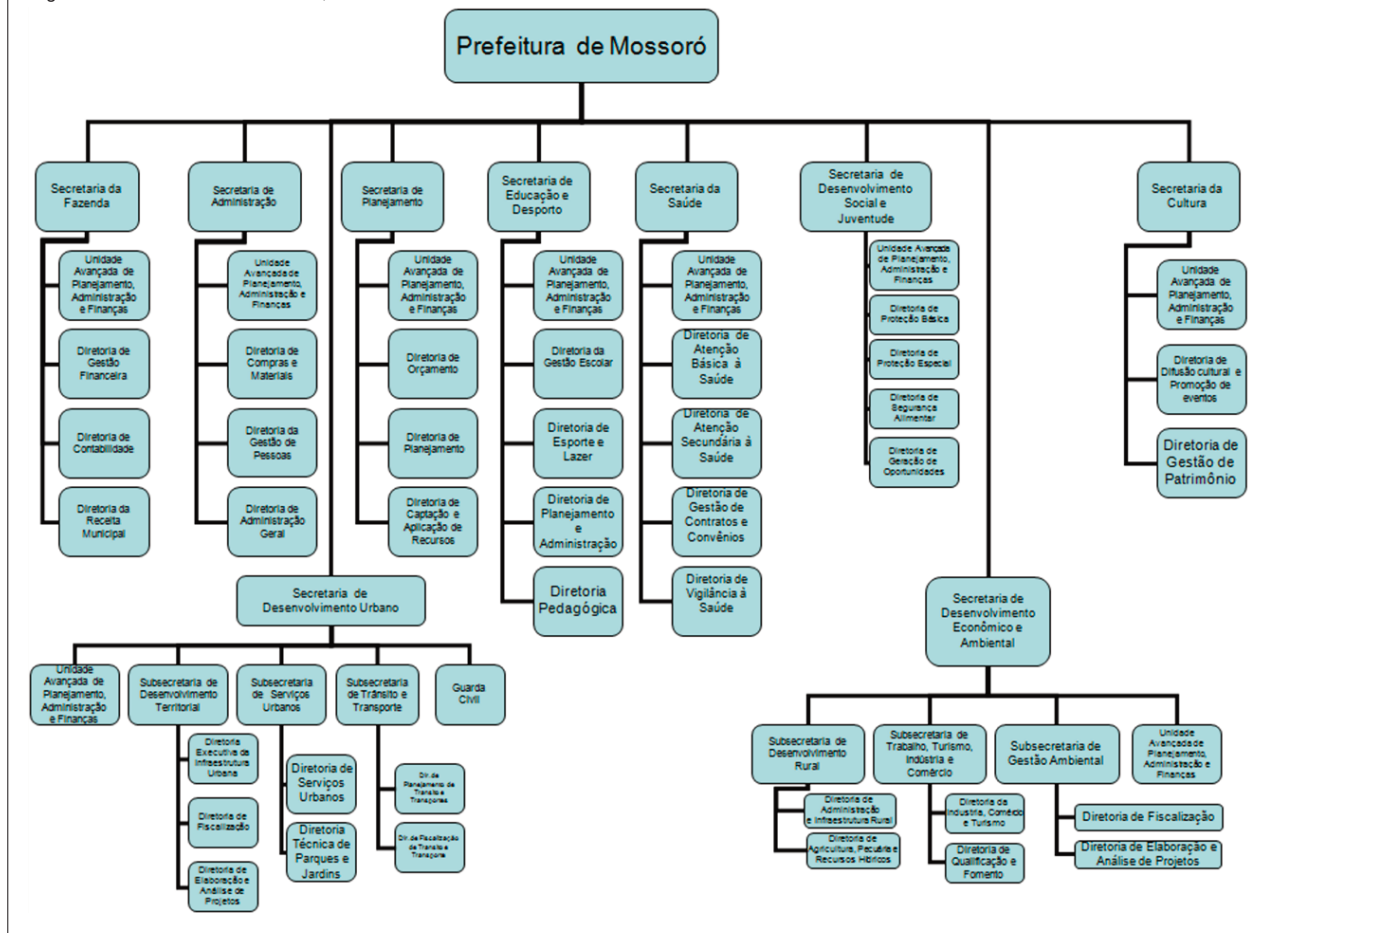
Prefeitura de Mossoró

Secretaria da Fazenda

Unidade Avançada de Planejamento, Administração e Finanças

Diretoria de Gestão Financeira

Diretoria de Contabilidade

Diretoria da Receita Municipal

Secretaria de Administração

Unidade Avançada de Planejamento, Administração e Finanças

Diretoria de Compras e Materiais

Diretoria da Gestão de Pessoas

Diretoria de Administração Geral

Secretaria de Planejamento

Unidade Avançada de Planejamento, Administração e Finanças

Diretoria de Orçamento

Diretoria de Planejamento

Diretoria de Captação e Aplicação de Recursos

Secretaria de Educação e Desporto

Unidade Avançada de Planejamento, Administração e Finanças

Diretoria da Gestão Escolar

Diretoria de Esporte e Lazer

Diretoria de Planejamento e Administração

Diretoria Pedagógica

Secretaria da Saúde

Unidade Avançada de Planejamento, Administração e Finanças

Diretoria de Atenção Básica à Saúde

Diretoria de Atenção Secundária à Saúde

Diretoria de Gestão de Contratos e Convênios

Diretoria de Vigilância à Saúde

Secretaria de Desenvolvimento Social e Juventude

Unidade Avançada de Planejamento, Administração e Finanças

Diretoria de Proteção Básica

Diretoria de Proteção Especial

Diretoria de Segurança Alimentar

Diretoria de Geração de Oportunidades

Secretaria da Cultura

Unidade Avançada de Planejamento, Administração e Finanças

Diretoria de Difusão cultural e Promoção de eventos

Diretoria de Gestão de Patrimônio

Secretaria de Desenvolvimento Urbano

Unidade Avançada de Planejamento, Administração e Finanças

Subsecretaria de Desenvolvimento Territorial

Diretoria Executiva de Infraestrutura Urbana

Diretoria de Fiscalização

Diretoria de Elaboração e Análise de Projetos

Subsecretaria de Serviços Urbanos

Diretoria de Serviços Urbanos

Diretoria Técnica de Parques e Jardins

Subsecretaria de Trânsito e Transporte

Dir. de Planejamento de Trânsito e Transportes

Dir. de Fiscalização de Trânsito e Transporte

Guarda Civil

Secretaria de Desenvolvimento Econômico e Ambiental

Subsecretaria de Desenvolvimento Rural

Diretoria de Administração e Infraestrutura Rural

Diretoria de Agricultura, Pecuária e Recursos Hídricos

Subsecretaria de Trabalho, Turismo, Indústria e Comércio

Diretoria da Indústria, Comércio e Turismo

Diretoria de Qualificação e Fomento

Subsecretaria de Gestão Ambiental

Diretoria de Fiscalização

Diretoria de Elaboração e Análise de Projetos

Unidade Avançada de Planejamento, Administração e Finanças